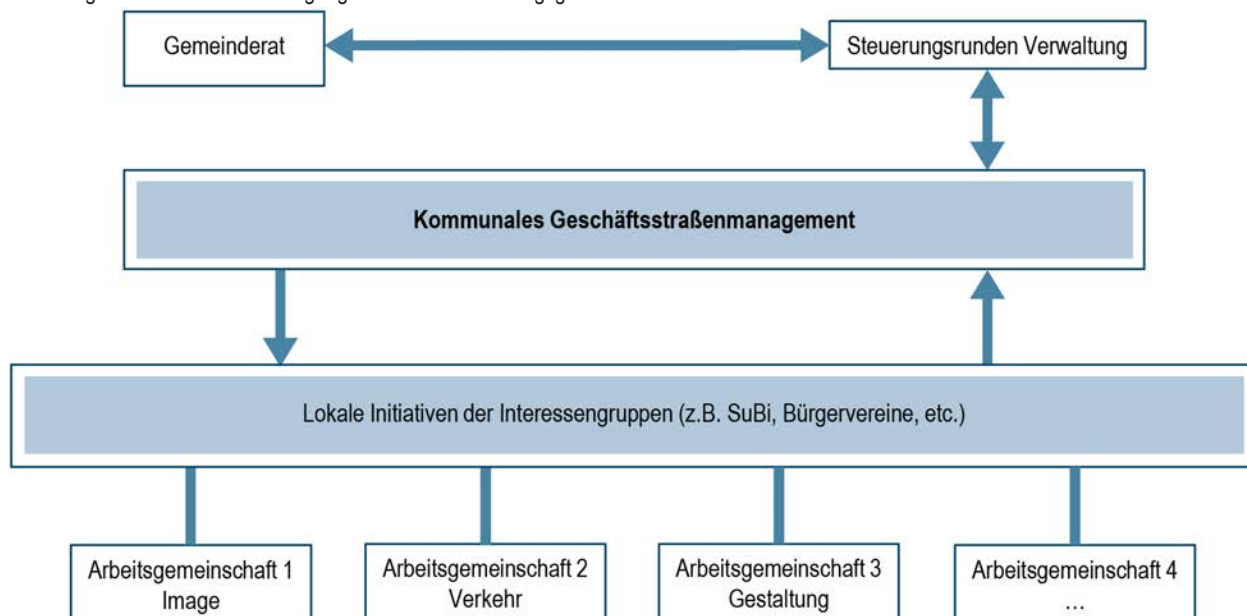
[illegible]

Gemeinderat

Steuerungsrunden Verwaltung

Kommunales Geschäftsstraßenmanagement

Lokale Initiativen der Interessengruppen (z.B. SuBi, Bürgervereine, etc.)

Arbeitsgemeinschaft 1
Image

Arbeitsgemeinschaft 2
Verkehr

Arbeitsgemeinschaft 3
Gestaltung

Arbeitsgemeinschaft 4
…